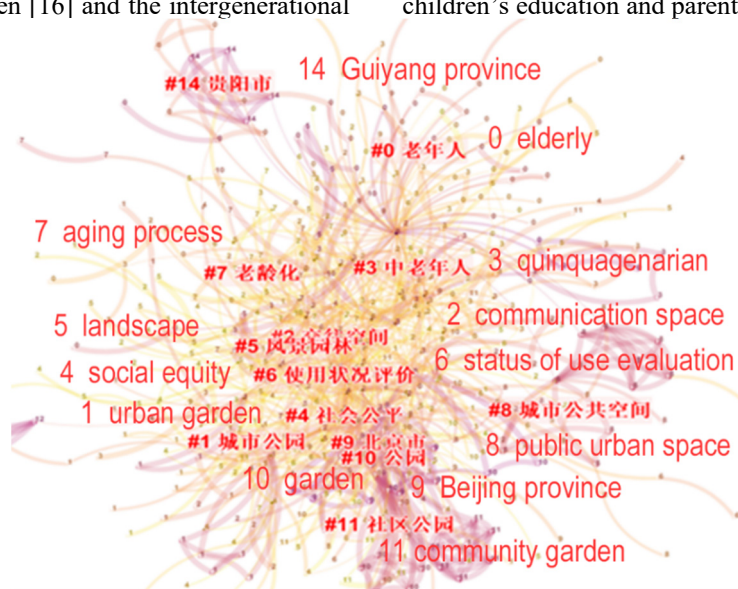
en [16] and the intergenerational

children's education and parent

#14 贵阳市

14 Guiyang province

#0 老年人

0 elderly

7 aging process

#7 老龄化

#3 中老年人

3 quinquagenarian

5 landscape

#2 交往空间

2 communication space

#5 风景园林

#6 使用状况评价

6 status of use evaluation

4 social equity

1 urban garden

#4 社会公平

#8 城市公共空间

#1 城市公园

#9 北京市

#10 公园

8 public urban space

10 garden

9 Beijing province

#11 社区公园

11 community garden